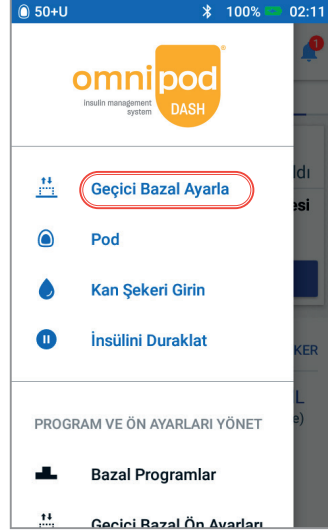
50+U 100% 02:11

omnipod®
insulin management system
DASH

Geçici Bazal Ayarla

Pod

Kan Şekeri Girin

İnsülini Duraklat

PROGRAM VE ÖN AYARLARI YÖNET

Bazal Programlar

Geçici Bazal Ön Ayarları

1
ldı
esi
KER
L
e)